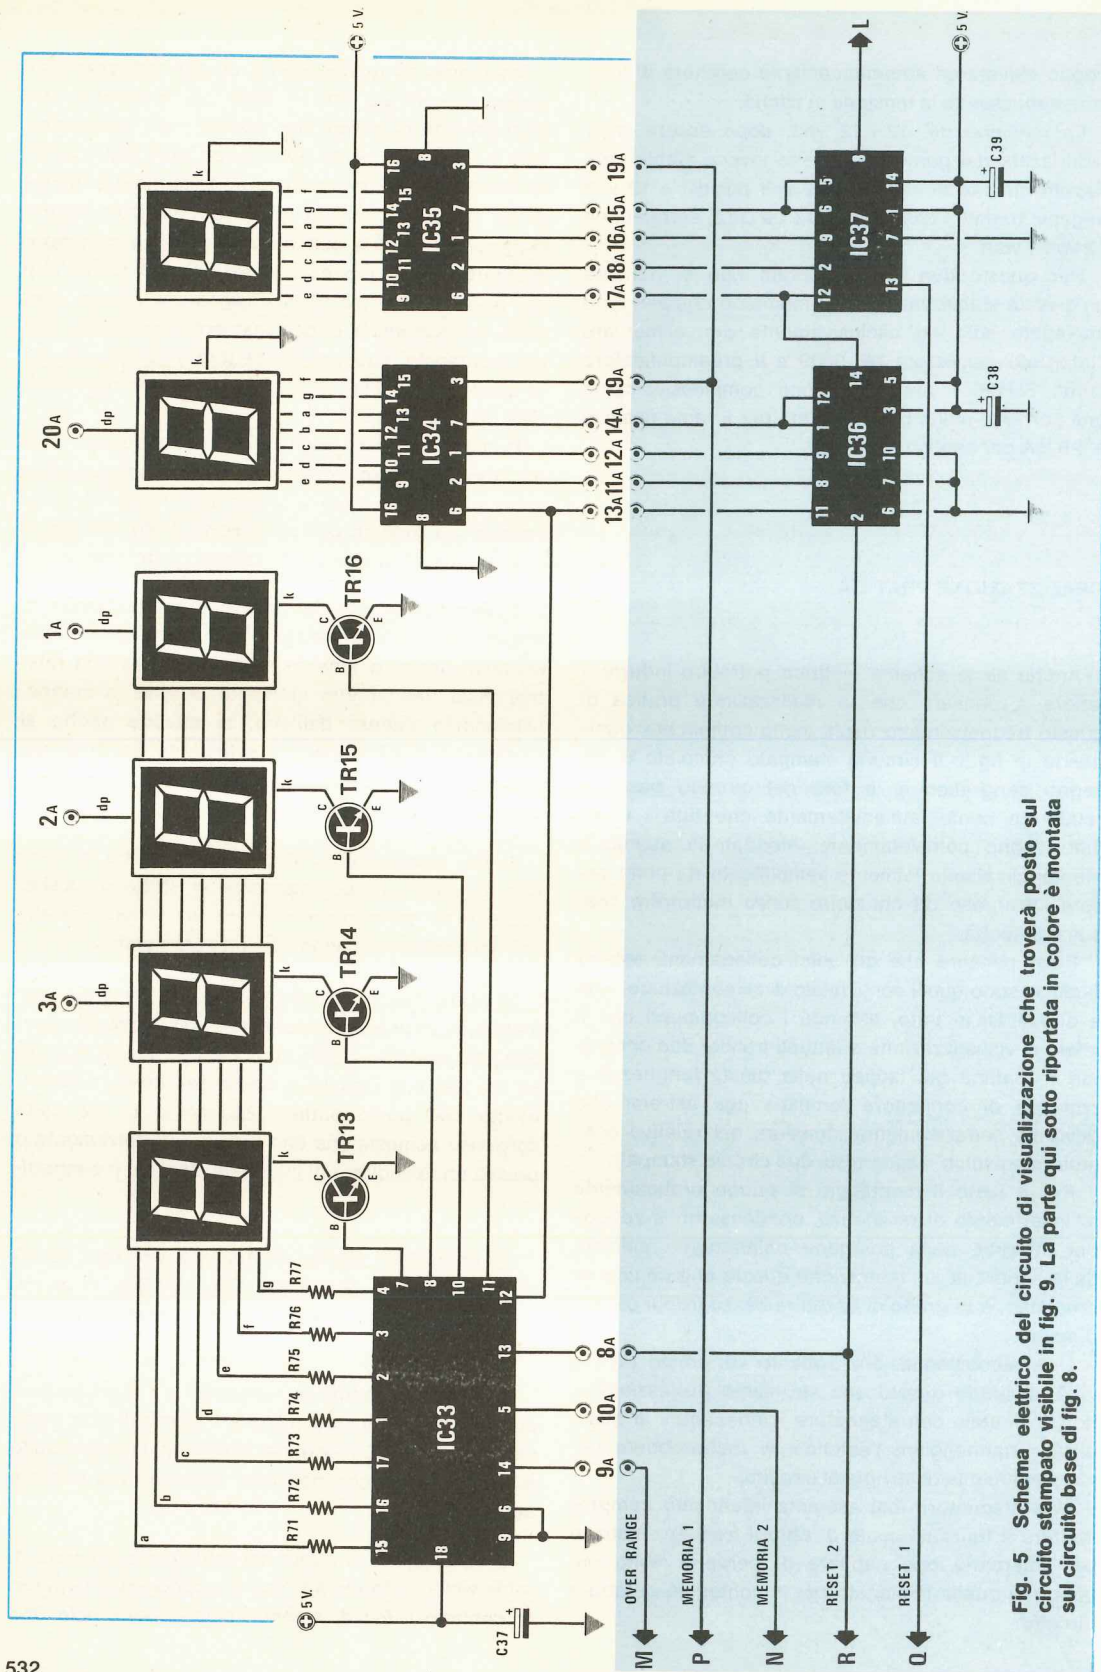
532

Fig. 5 Schema elettrico del circuito di visualizzazione che troverà posto sul circuito stampato visibile in fig. 9. La parte qui sotto riportata in colore è montata sul circuito base di fig. 8.

5 V.
C37
OVER RANGE
MEMORIA 1
MEMORIA 2
RESET 2
RESET 1
M
P
N
R
Q
IC33
15 16 17 1 2 3 4
18 9 6 14 5 13 12 11 10 8 7
R71 R72 R73 R74 R75 R76 R77
a b c d e f g
9A 10A 8A
TR13 TR14 TR15 TR16
B C E k
3A dp 2A dp 1A dp
20A dp
IC34
16 9 10 11 12 13 14 15
8 6 2 1 7 3
IC35
9 10 11 12 13 14 15 16
6 2 1 7 3 8
e d c b a g f
k
13A 11A 12A 14A 19A
17A 18A 16A 15A 19A
5 V
L
5 V
IC36
11 8 9 1 12 14
2 6 7 10 3 5
C38
IC37
12 2 9 6 5 8
13 7 1 14
C39